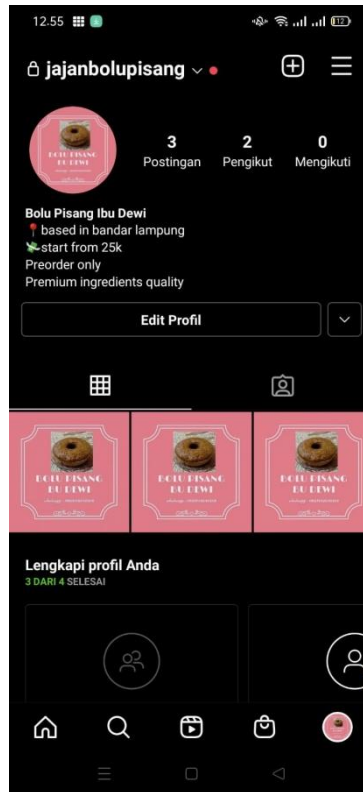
12.55

jajanbolupisang

3 Postingan
2 Pengikut
0 Mengikuti

BOLU PISANG IBU DEWI

Bolu Pisang Ibu Dewi
📍 based in bandar lampung
start from 25k
Preorder only
Premium ingredients quality

Edit Profil

BOLU PISANG IBU DEWI
BOLU PISANG IBU DEWI
BOLU PISANG IBU DEWI

Lengkapi profil Anda
3 DARI 4 SELESAI